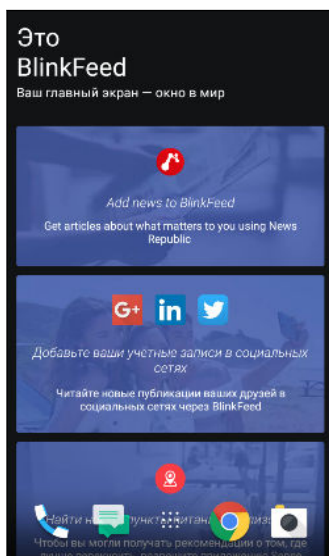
Это
BlinkFeed
Ваш главный экран — окно в мир

Add news to BlinkFeed
Get articles about what matters to you using News Republic

G+ in

Добавьте ваши учетные записи в социальных сетях
Читайте новые публикации ваших друзей в социальных сетях через BlinkFeed

Найти н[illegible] пункт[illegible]
Чтобы вы могли получать рекомендации о том, где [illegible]